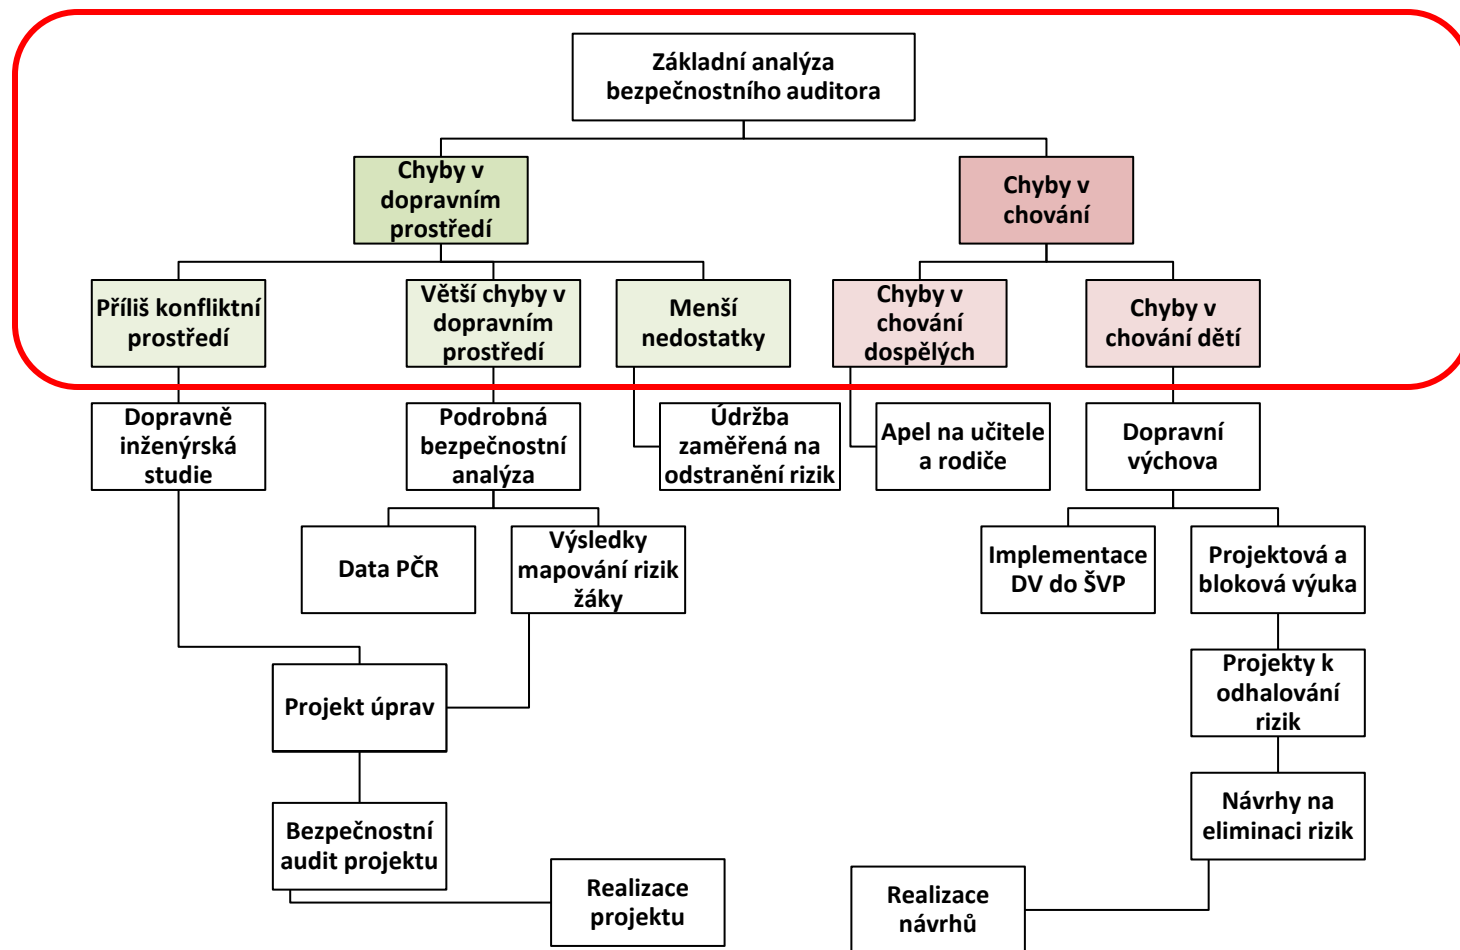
Základní analýza bezpečnostního auditora

Chyby v dopravním prostředí

Chyby v chování

Příliš konfliktní prostředí

Větší chyby v dopravním prostředí

Menší nedostatky

Chyby v chování dospělých

Chyby v chování dětí

Dopravně inženýrská studie

Podrobná bezpečnostní analýza

Údržba zaměřená na odstranění rizik

Apel na učitele a rodiče

Dopravní výchova

Data PČR

Výsledky mapování rizik žáky

Implementace DV do ŠVP

Projektová a bloková výuka

Projekt úprav

Projekty k odhalování rizik

Návrhy na eliminaci rizik

Bezpečnostní audit projektu

Realizace projektu

Realizace návrhů